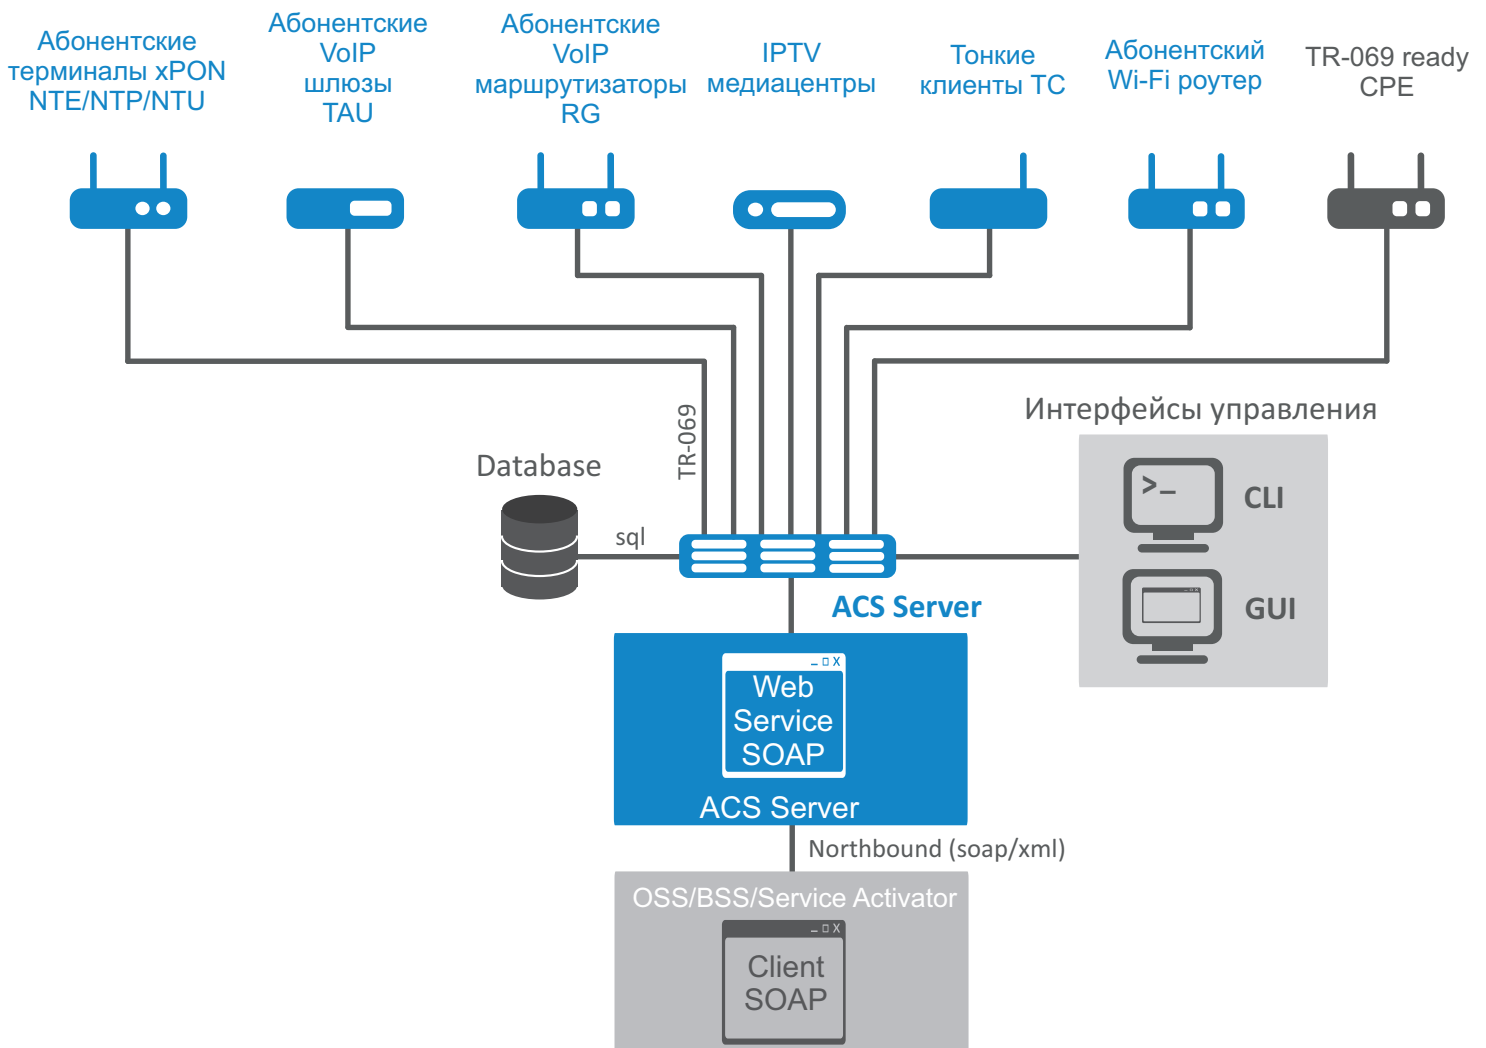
Абонентские терминалы xPON NTE/NTP/NTU

Абонентские VoIP шлюзы TAU

Абонентские VoIP маршрутизаторы RG

IPTV медиацентры

Тонкие клиенты TC

Абонентский Wi-Fi роутер

TR-069 ready CPE

TR-069

Интерфейсы управления

Database

sql

>_

CLI

GUI

ACS Server

Web Service SOAP

ACS Server

Northbound (soap/xml)

OSS/BSS/Service Activator

Client SOAP